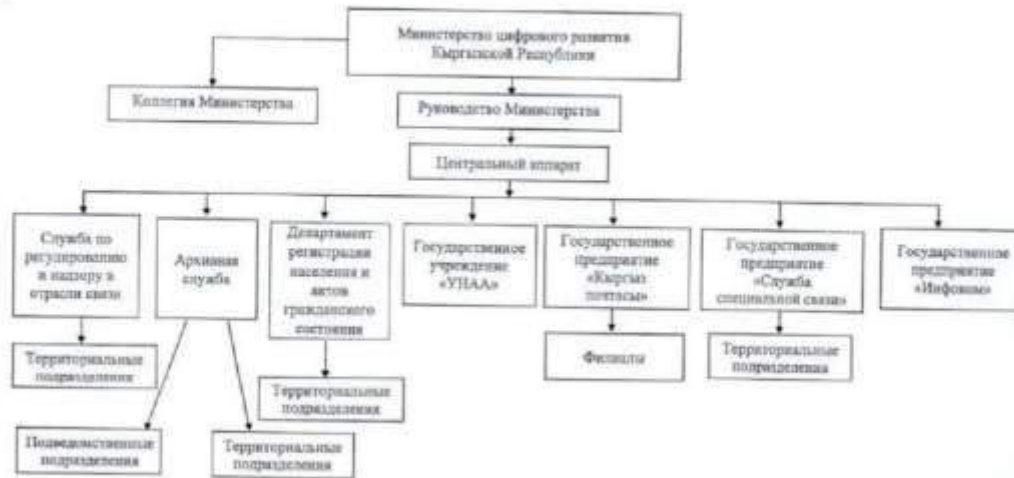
Министерство цифрового развития Кыргызской Республики

Коллегия Министерства

Руководство Министерства

Центральный аппарат

Служба по регулированию и надзору в отрасли связи

Территориальные подразделения

Архивная служба

Подведомственные подразделения

Территориальные подразделения

Департамент регистрации населения и актов гражданского состояния

Территориальные подразделения

Государственное учреждение «УНАА»

Государственное предприятие «Кыргыз почтасы»

Филиалы

Государственное предприятие «Служба специальной связи»

Территориальные подразделения

Государственное предприятие «Инфоком»